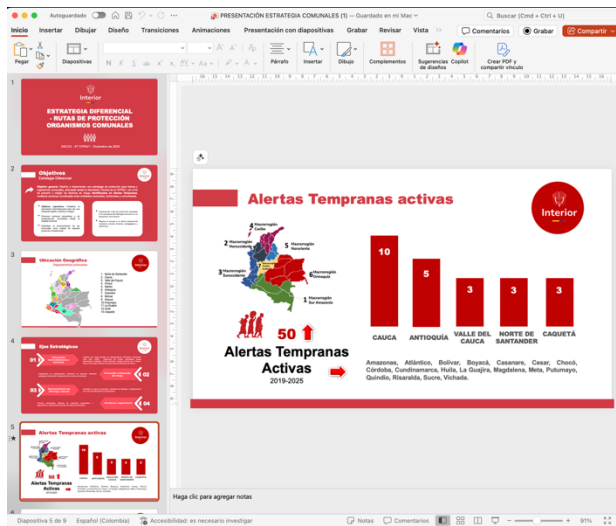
Autoguardado PRESENTACIÓN ESTRATEGIA COMUNALES (1) — Guardado en mi Mac Buscar (Cmd + Ctrl + U)

Inicio Insertar Dibujar Diseño Transiciones Animaciones Presentación con diapositivas Grabar Revisar Vista Comentarios Grabar Compartir

Pegar Diapositivas Párrafo Insertar Dibujo Complementos Sugerencias de diseños Copilot Crear PDF y compartir vínculo

1
Interior
ESTRATEGIA DIFERENCIAL - RUTAS DE PROTECCIÓN ORGANISMOS COMUNALES

2
Objetivos

3
Ubicación Geográfica

4
Ejes Estratégicos

5
Alertas Tempranas activas

Alertas Tempranas activas

Interior

2 Macrorregión Noroccidente
4 Macrorregión Caribe
5 Macrorregión Nororiente
3 Macrorregión Suroccidente
6 Macrorregión Orinoquía
1 Macrorregión Sur Amazonía

50
Alertas Tempranas Activas
2019-2025

| 10 | 5 | 3 | 3 | 3 |
|---|---|---|---|---|
| CAUCA | ANTIOQUIA | VALLE DEL CAUCA | NORTE DE SANTANDER | CAQUETÁ |

Amazonas, Atlántico, Bolívar, Boyacá, Casanare, Cesar, Chocó, Córdoba, Cundinamarca, Huila, La Guajira, Magdalena, Meta, Putumayo, Quindío, Risaralda, Sucre, Vichada.

Haga clic para agregar notas

Diapositiva 5 de 9 Español (Colombia) Accesibilidad: es necesario investigar Notas Comentarios 91%